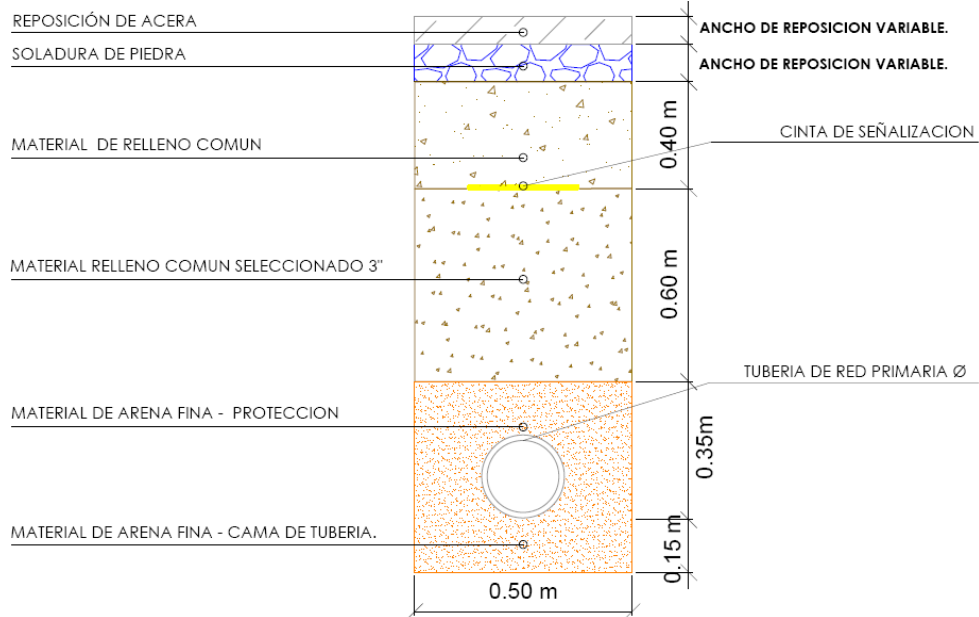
REPOSICIÓN DE ACERA

ANCHO DE REPOSICION VARIABLE.

SOLADURA DE PIEDRA

ANCHO DE REPOSICION VARIABLE.

0.40 m

MATERIAL DE RELLENO COMUN

CINTA DE SEÑALIZACION

MATERIAL RELLENO COMUN SELECCIONADO 3"

0.60 m

TUBERIA DE RED PRIMARIA Ø

MATERIAL DE ARENA FINA - PROTECCION

0.35m

MATERIAL DE ARENA FINA - CAMA DE TUBERIA.

0.15 m

0.50 m